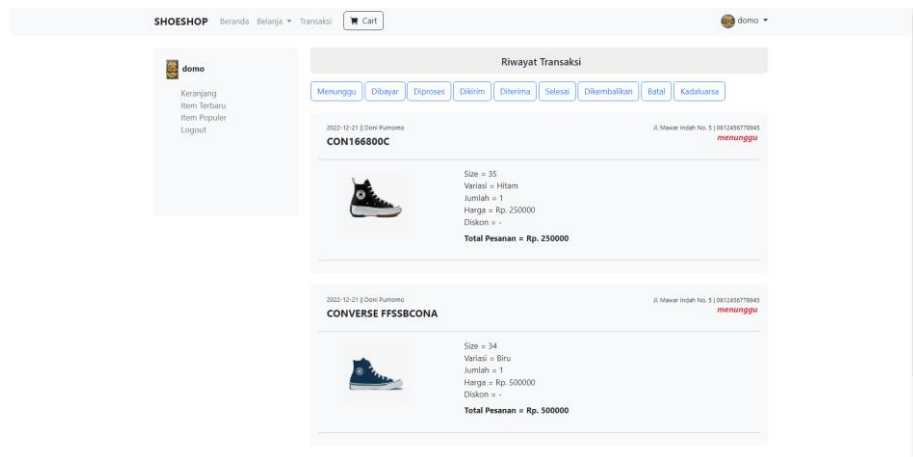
SHOESHOP Beranda Belanja ▾ Transaksi Cart domo ▾

domo

Keranjang
Item Terbaru
Item Populer
Logout

Riwayat Transaksi

Menunggu Dibayar Diproses Dikirim Diterima Selesai Dikembalikan Batal Kadaluarsa

2022-12-21 || Doni Purnomo
CON166800C
Jl. Mawar Indah No. 5 | 0812456778945
menunggu

Size = 35
Variasi = Hitam
Jumlah = 1
Harga = Rp. 250000
Diskon = -
Total Pesanan = Rp. 250000

2022-12-21 || Doni Purnomo
CONVERSE FFSSBCONA
Jl. Mawar Indah No. 5 | 0812456778945
menunggu

Size = 34
Variasi = Biru
Jumlah = 1
Harga = Rp. 500000
Diskon = -
Total Pesanan = Rp. 500000